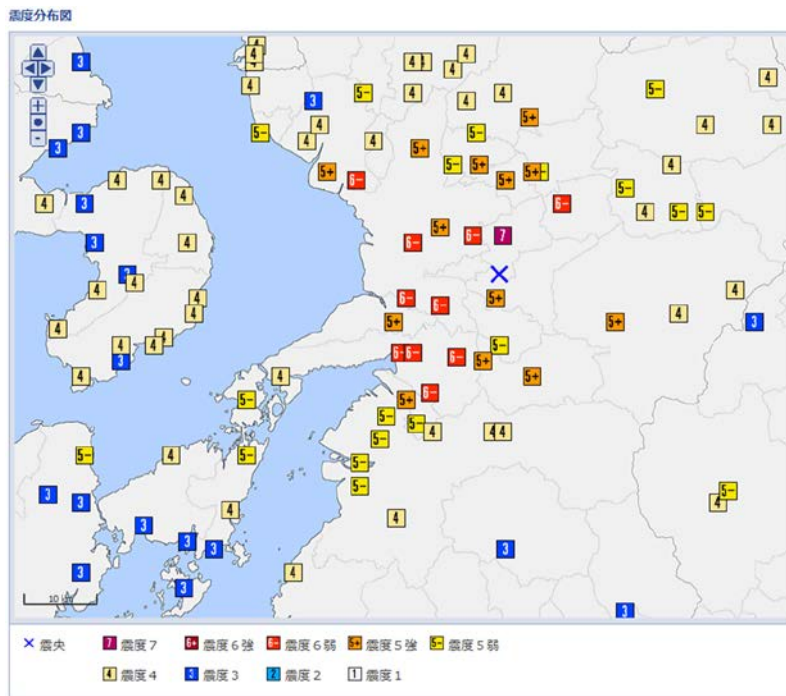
震度分布図

3 4 4 4 4 4 4 3 5− 4 4 4 5− 4 3 4 4 5+ 4 4 5− 3 5+ 5− 5+ 4 5+ 6− 5− 5+ 5+ 4 4 4 5− 3 6− 4 5− 5− 5+ 7 3 6− 6− 4 3 4 4 4 4 6− 6− 5+ 4 4 5+ 5+ 4 3 4 4 6− 6− 6− 5− 3 5+ 5+ 4 4 6− 5− 5+ 5+ 5− 5− 4 44 5− 5− 4 5− 5− 3 3 5− 4 4 3 3 3 4 3 3 4 3

10 km

× 震央　7 震度７　6+ 震度６強　6− 震度６弱　5+ 震度５強　5− 震度５弱
4 震度４　3 震度３　2 震度２　1 震度１